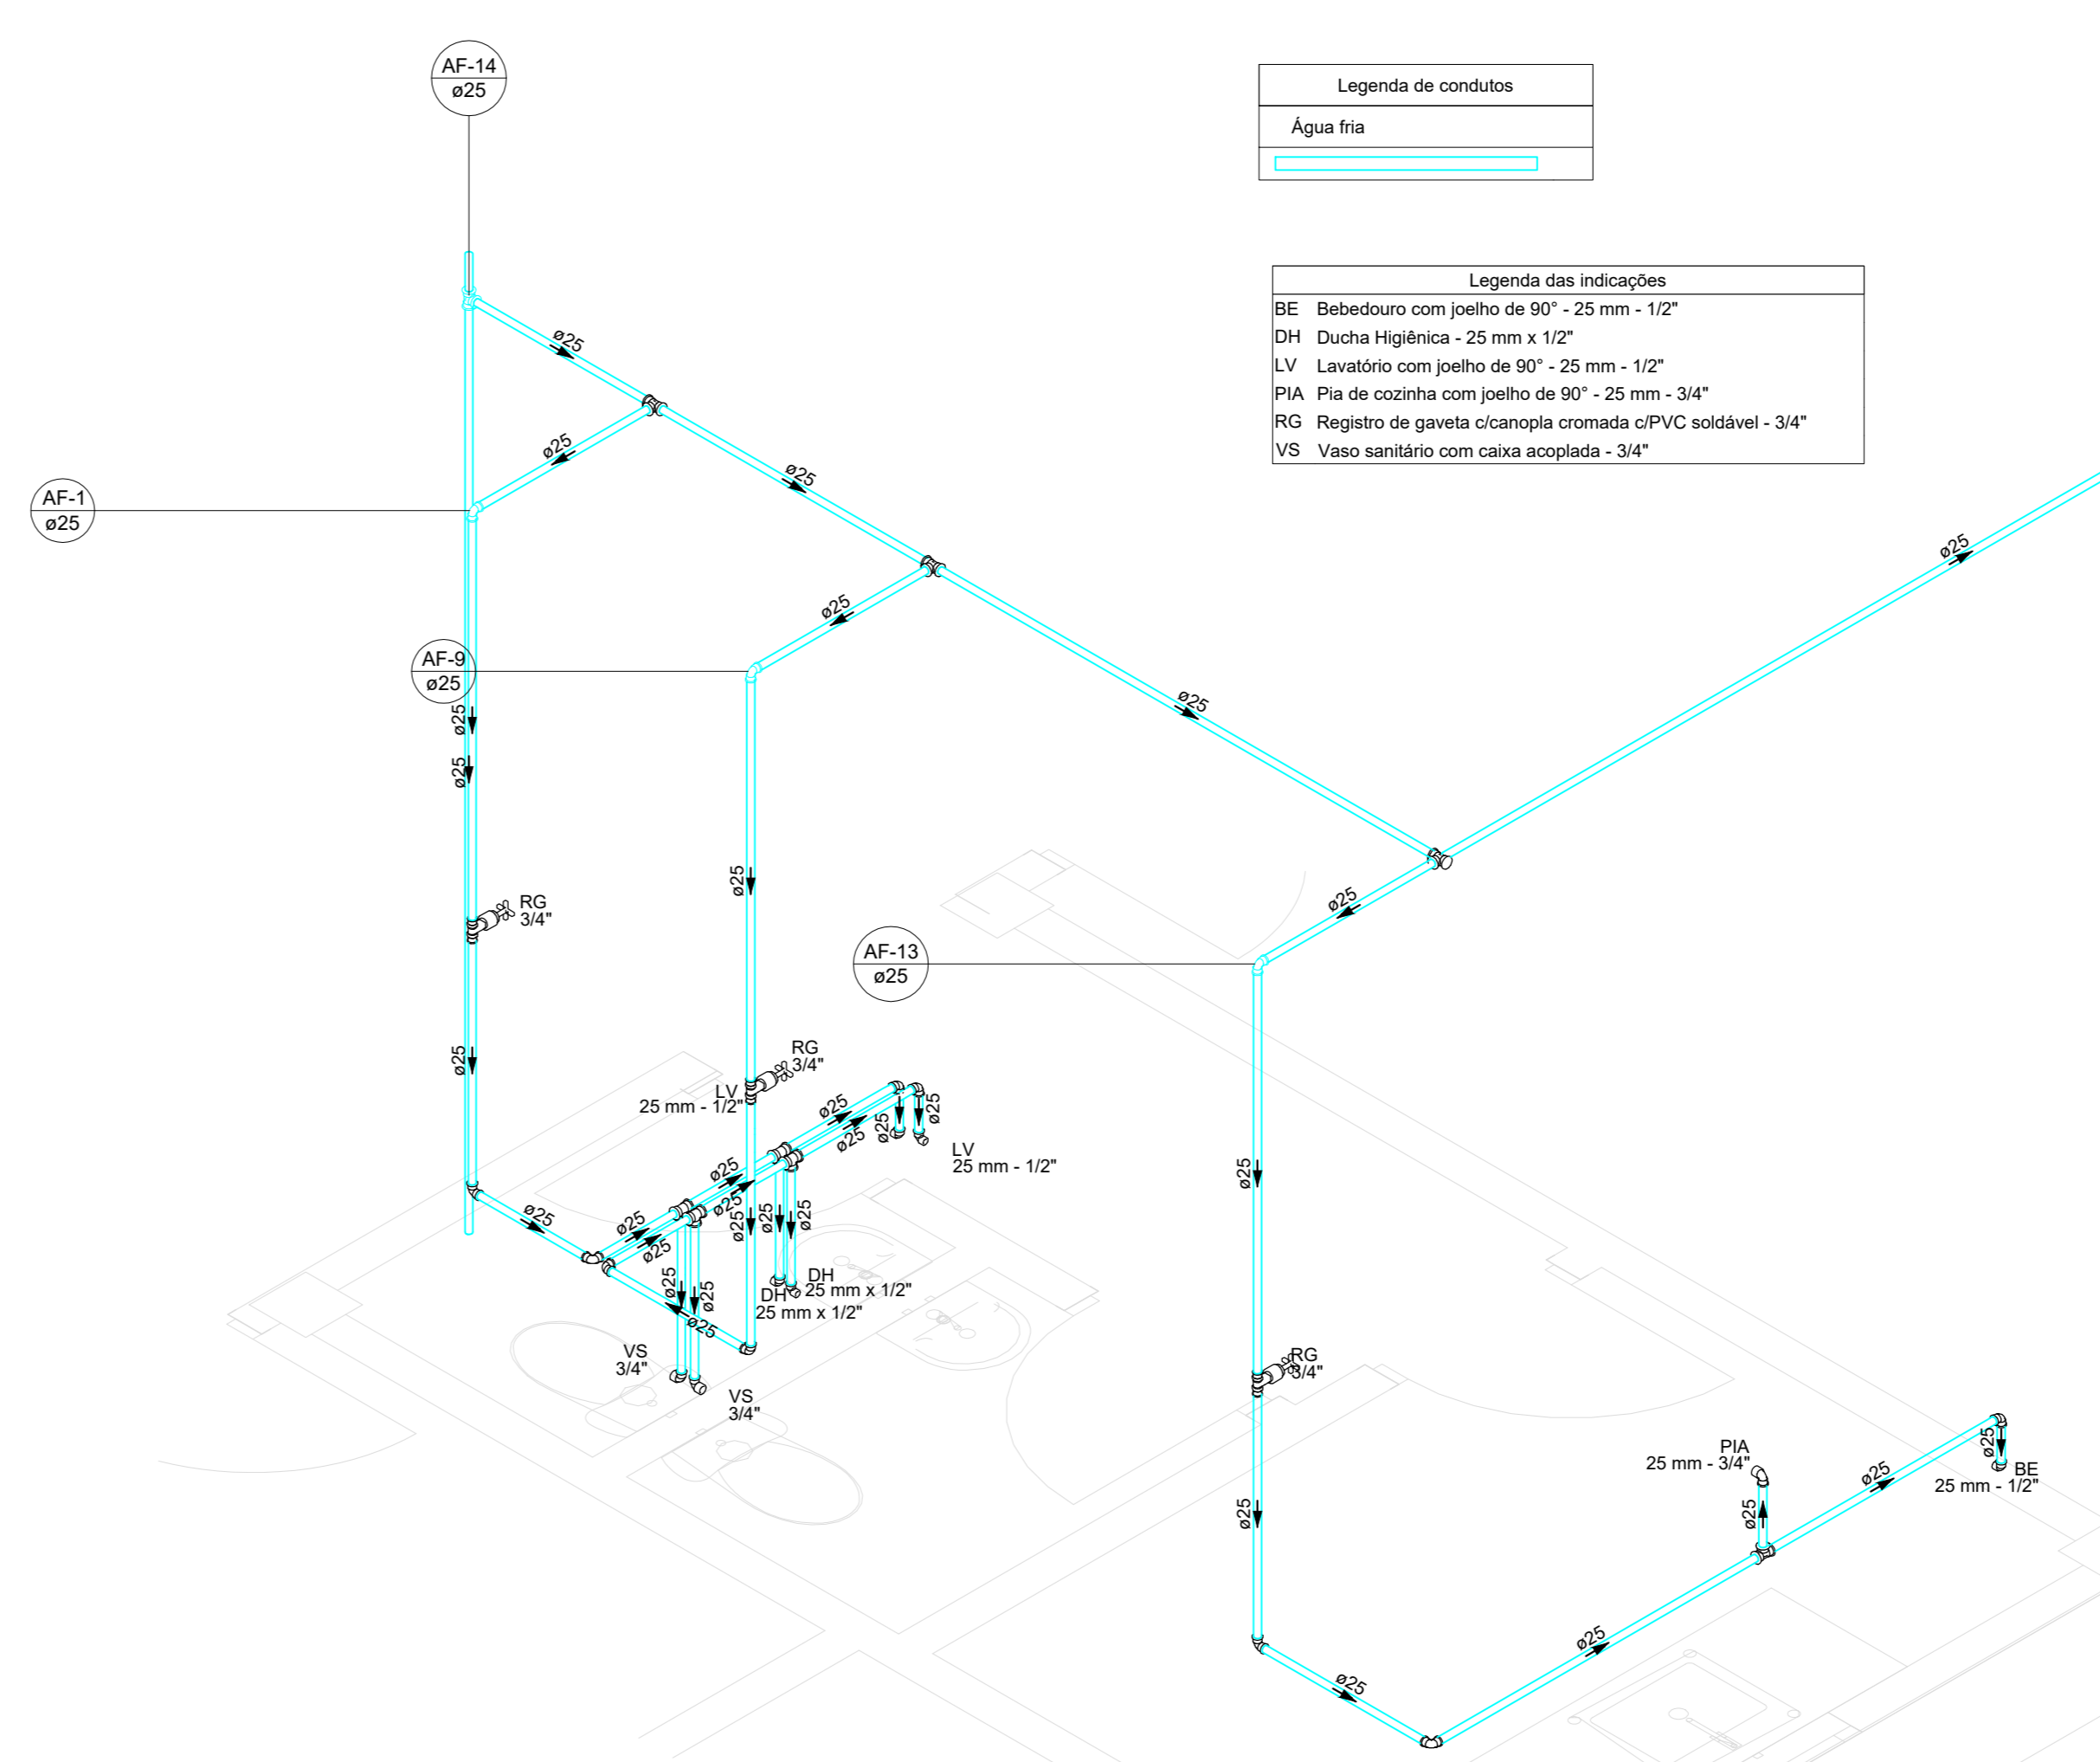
AF-14
ø25

Legenda de condutos
Água fria

Legenda das indicações
BE Bebedouro com joelho de 90° - 25 mm - 1/2"
DH Ducha Higiênica - 25 mm x 1/2"
LV Lavatório com joelho de 90° - 25 mm - 1/2"
PIA Pia de cozinha com joelho de 90° - 25 mm - 3/4"
RG Registro de gaveta c/canopla cromada c/PVC soldável - 3/4"
VS Vaso sanitário com caixa acoplada - 3/4"

ø25
ø25
AF-1
ø25
ø25
ø25
ø25
AF-9
ø25
ø25
ø25
ø25
ø25
RG
3/4"
AF-13
ø25
ø25
RG
3/4"
LV
25 mm - 1/2"
ø25
ø25
ø25
ø25
LV
25 mm - 1/2"
ø25
ø25
ø25
ø25
ø25
ø25
ø25
ø25
ø25
ø25
ø25
DH
25 mm x 1/2"
DH
25 mm x 1/2"
ø25
ø25
ø25
VS
3/4"
VS
3/4"
RG
3/4"
ø25
PIA
25 mm - 3/4"
ø25
ø25
ø25
BE
25 mm - 1/2"
ø25
ø25